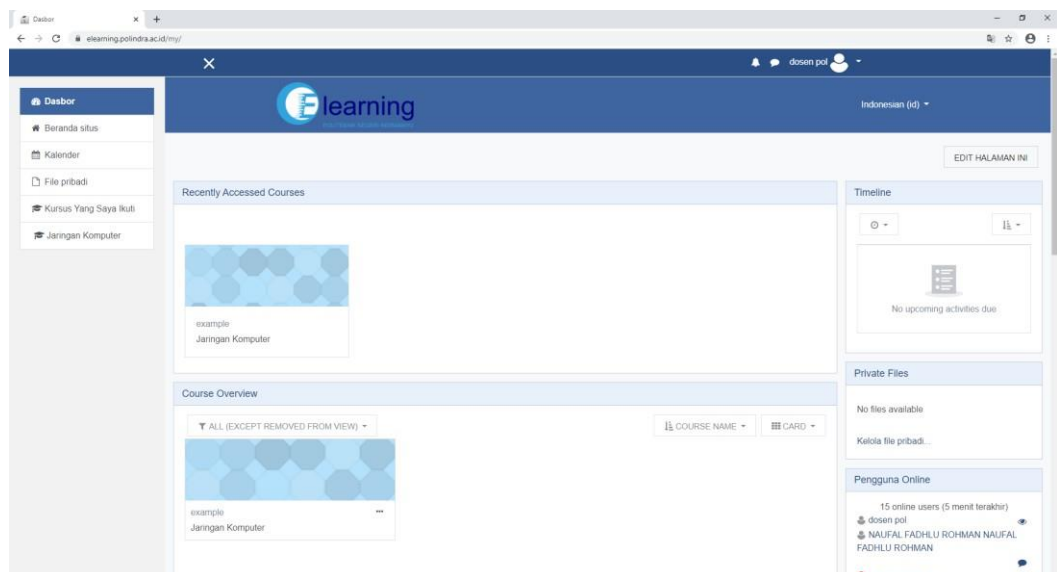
Dasbor
elearning.polindra.ac.id/my/

dosen pol

Dasbor
Beranda situs
Kalender
File pribadi
Kursus Yang Saya Ikuti
Jaringan Komputer

elearning

Indonesian (id)

EDIT HALAMAN INI

Recently Accessed Courses

example
Jaringan Komputer

Course Overview

ALL (EXCEPT REMOVED FROM VIEW)
COURSE NAME
CARD

example
Jaringan Komputer

Timeline

No upcoming activities due

Private Files

No files available

Kelola file pribadi...

Pengguna Online

15 online users (5 menit terakhir)
dosen pol
NAUFAL FADHLU ROHMAN NAUFAL FADHLU ROHMAN